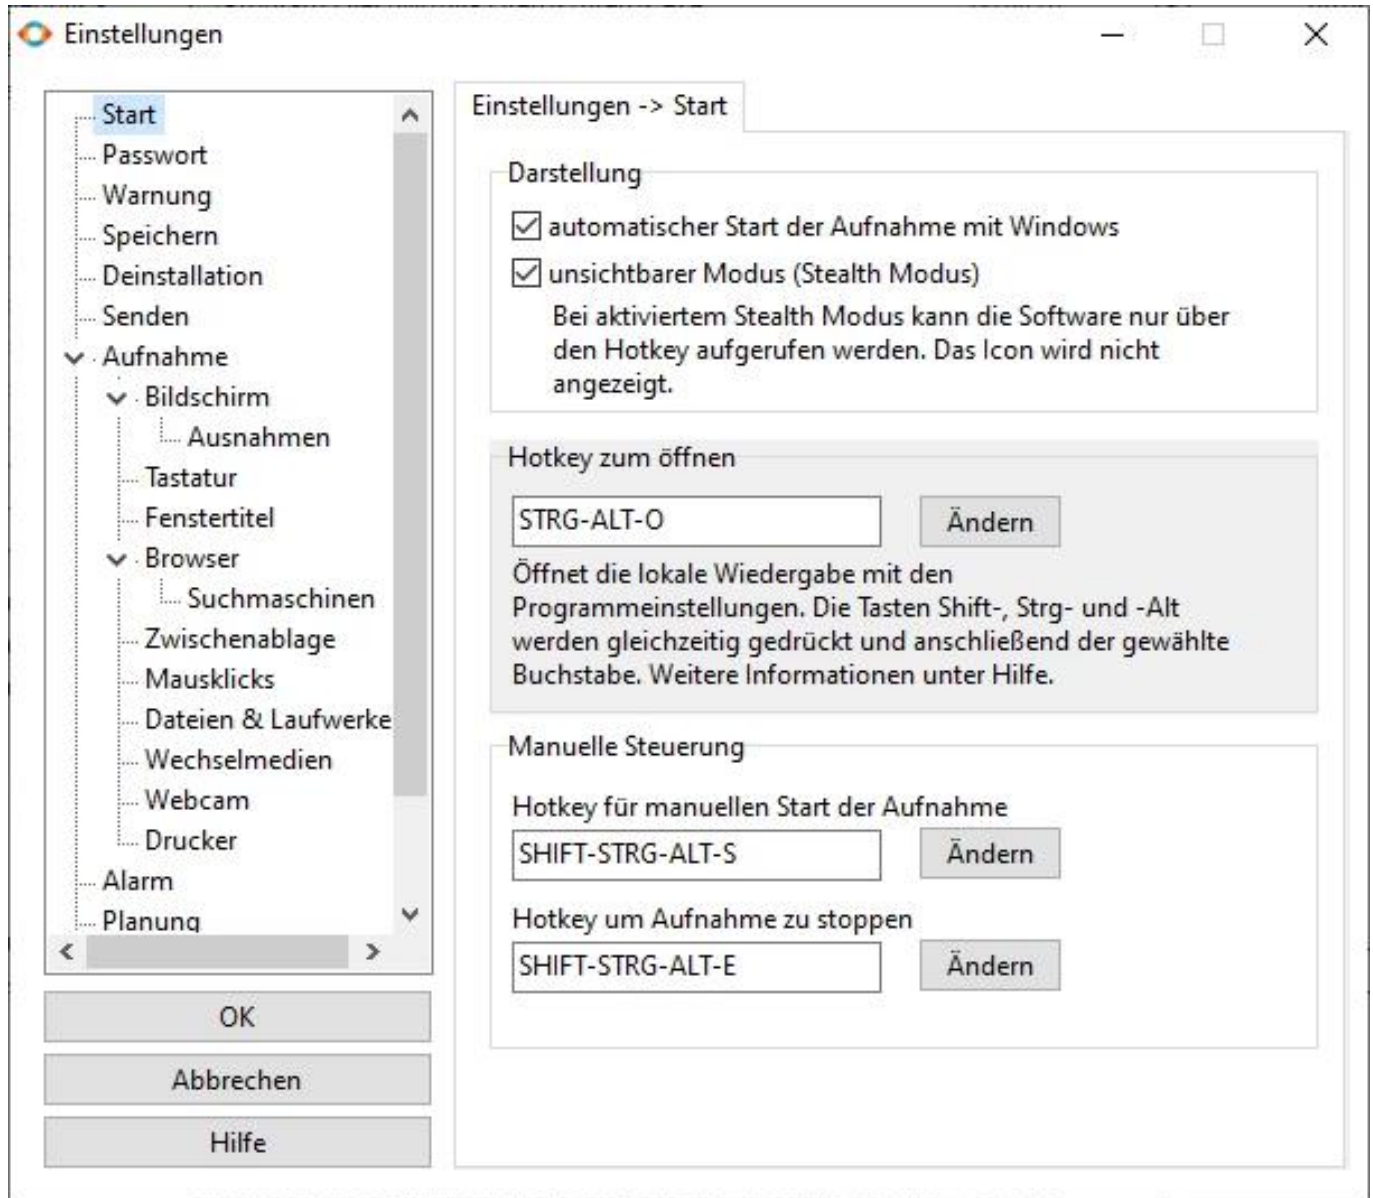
Einstellungen

Start
Passwort
Warnung
Speichern
Deinstallation
Senden
Aufnahme
Bildschirm
Ausnahmen
Tastatur
Fenstertitel
Browser
Suchmaschinen
Zwischenablage
Mausklicks
Dateien & Laufwerke
Wechselmedien
Webcam
Drucker
Alarm
Planung

OK
Abbrechen
Hilfe

Einstellungen -> Start

Darstellung
automatischer Start der Aufnahme mit Windows
unsichtbarer Modus (Stealth Modus)
Bei aktiviertem Stealth Modus kann die Software nur über den Hotkey aufgerufen werden. Das Icon wird nicht angezeigt.

Hotkey zum öffnen
STRG-ALT-O
Ändern
Öffnet die lokale Wiedergabe mit den Programmeinstellungen. Die Tasten Shift-, Strg- und -Alt werden gleichzeitig gedrückt und anschließend der gewählte Buchstabe. Weitere Informationen unter Hilfe.

Manuelle Steuerung
Hotkey für manuellen Start der Aufnahme
SHIFT-STRG-ALT-S
Ändern
Hotkey um Aufnahme zu stoppen
SHIFT-STRG-ALT-E
Ändern